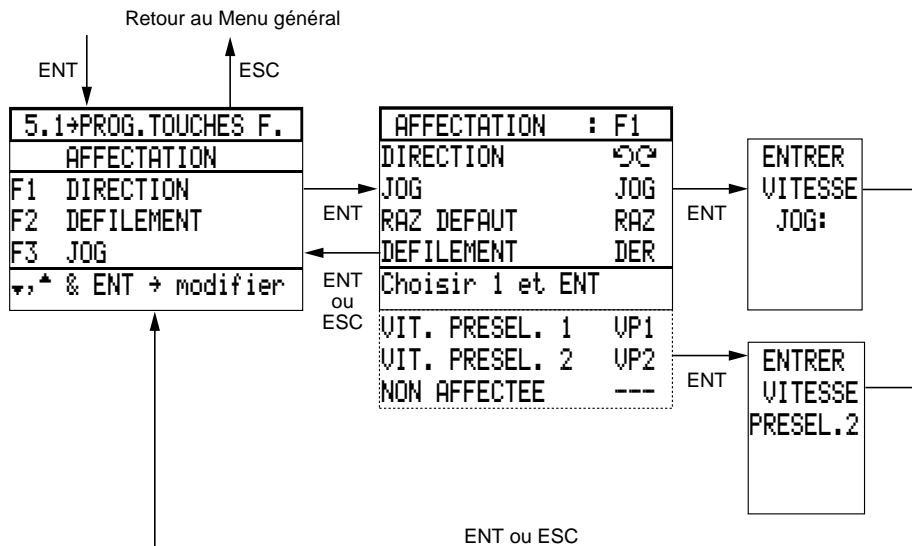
Retour au Menu général

ENT

ESC

5.1→PROG.TOUCHES F.
AFFECTATION
F1 DIRECTION
F2 DEFILEMENT
F3 JOG
▾,▴ & ENT → modifier

ENT

ENT ou ESC

AFFECTATION : F1
DIRECTION ↺↻
JOG JOG
RAZ DEFAUT RAZ
DEFILEMENT DER
Choisir 1 et ENT
VIT. PRESEL. 1 VP1
VIT. PRESEL. 2 VP2
NON AFFECTEE ---

ENT

ENTRER
VITESSE
JOG:

ENT

ENTRER
VITESSE
PRESEL.2

ENT ou ESC